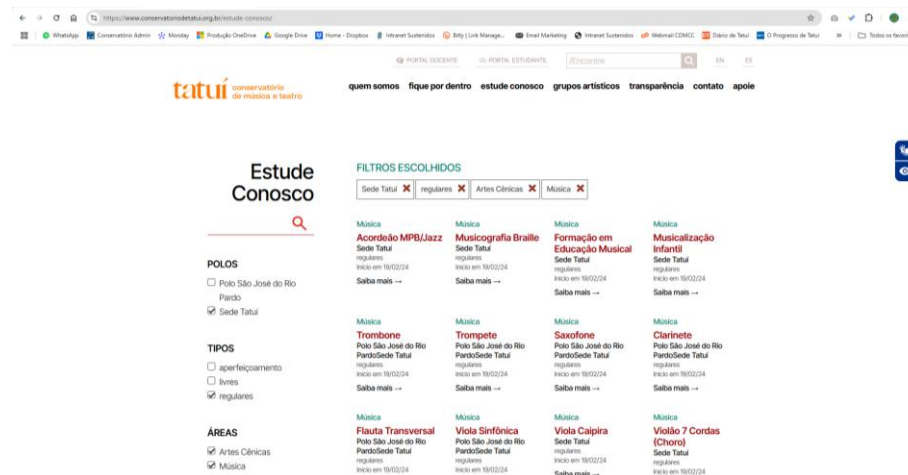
https://www.conservatoriodetatui.org.br/estude-conosco/

WhatsApp Conservatório Admin Monday Produção OneDrive Google Drive Home - Dropbox Intranet Sustenidos Bitly | Link Manage... Email Marketing Intranet Sustenidos Webmail CONICC Diário de Tatuí O Progresso de Tatuí Todos os favoritos

PORTAL DOCENTE PORTAL ESTUDANTE /Encontre EN ES

tatuí conservatório de música e teatro

quem somos fique por dentro estude conosco grupos artísticos transparência contato apoie

Estude Conosco

POLOS
Polo São José do Rio Pardo
Sede Tatuí

TIPOS
aperfeiçoamento
livres
regulares

ÁREAS
Artes Cênicas
Música

FILTROS ESCOLHIDOS
Sede Tatuí regulares Artes Cênicas Música

| | | | |
|---|---|---|---|
| Música<br>Acordeão MPB/Jazz<br>Sede Tatuí<br>regulares<br>Início em 19/02/24<br>Saiba mais → | Música<br>Musicografia Braille<br>Sede Tatuí<br>regulares<br>Início em 19/02/24<br>Saiba mais → | Música<br>Formação em Educação Musical<br>Sede Tatuí<br>regulares<br>Início em 19/02/24<br>Saiba mais → | Música<br>Musicalização Infantil<br>Sede Tatuí<br>regulares<br>Início em 19/02/24<br>Saiba mais → |
| Música<br>Trombone<br>Polo São José do Rio PardoSede Tatuí<br>regulares<br>Início em 19/02/24<br>Saiba mais → | Música<br>Trompete<br>Polo São José do Rio PardoSede Tatuí<br>regulares<br>Início em 19/02/24<br>Saiba mais → | Música<br>Saxofone<br>Polo São José do Rio PardoSede Tatuí<br>regulares<br>Início em 19/02/24<br>Saiba mais → | Música<br>Clarinete<br>Polo São José do Rio PardoSede Tatuí<br>regulares<br>Início em 19/02/24<br>Saiba mais → |
| Música<br>Flauta Transversal<br>Polo São José do Rio PardoSede Tatuí<br>regulares<br>Início em 19/02/24 | Música<br>Viola Sinfônica<br>Polo São José do Rio PardoSede Tatuí<br>regulares<br>Início em 19/02/24 | Música<br>Viola Caipira<br>Sede Tatuí<br>regulares<br>Início em 19/02/24<br>Saiba mais → | Música<br>Violão 7 Cordas (Choro)<br>Sede Tatuí<br>regulares<br>Início em 19/02/24 |